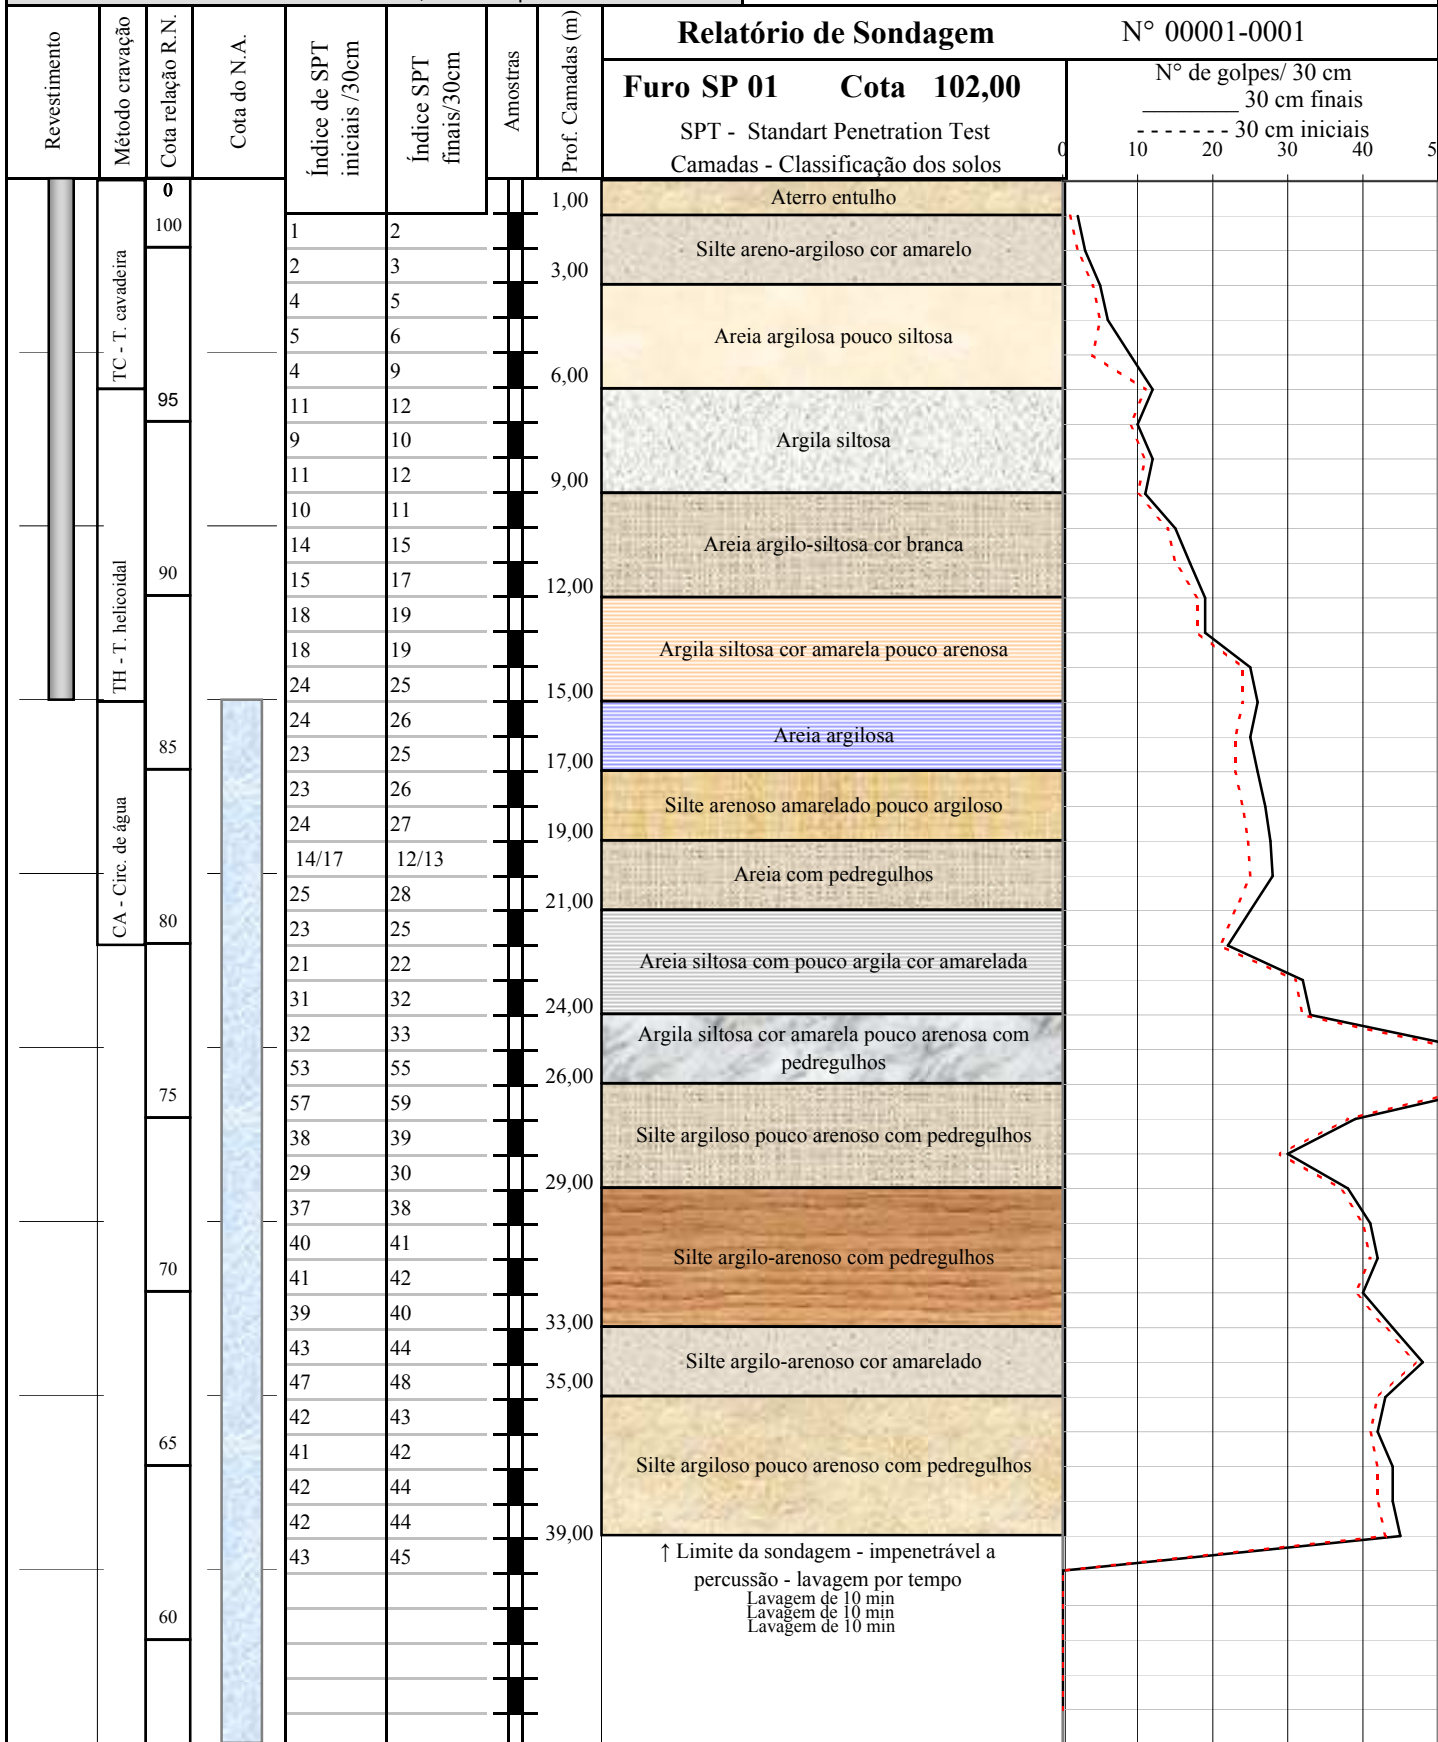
Revestimento

Método cravação

Cota relação R.N.

Cota do N.A.

Índice de SPT iniciais /30cm

Índice SPT finais/30cm

Amostras

Prof. Camadas (m)

Relatório de Sondagem

N° 00001-0001

Furo SP 01 Cota 102,00

SPT - Standart Penetration Test

Camadas - Classificação dos solos

N° de golpes/ 30 cm
30 cm finais
30 cm iniciais

0 10 20 30 40 5

TC - T. cavadeira

TH - T. helicoidal

CA - Circ. de água

0
100
95
90
85
80
75
70
65
60

| Índice de SPT iniciais /30cm | Índice SPT finais/30cm |
|---|---|
| 1 | 2 |
| 2 | 3 |
| 4 | 5 |
| 5 | 6 |
| 4 | 9 |
| 11 | 12 |
| 9 | 10 |
| 11 | 12 |
| 10 | 11 |
| 14 | 15 |
| 15 | 17 |
| 18 | 19 |
| 18 | 19 |
| 24 | 25 |
| 24 | 26 |
| 23 | 25 |
| 23 | 26 |
| 24 | 27 |
| 14/17 | 12/13 |
| 25 | 28 |
| 23 | 25 |
| 21 | 22 |
| 31 | 32 |
| 32 | 33 |
| 53 | 55 |
| 57 | 59 |
| 38 | 39 |
| 29 | 30 |
| 37 | 38 |
| 40 | 41 |
| 41 | 42 |
| 39 | 40 |
| 43 | 44 |
| 47 | 48 |
| 42 | 43 |
| 41 | 42 |
| 42 | 44 |
| 42 | 44 |
| 43 | 45 |

1,00 Aterro entulho
3,00 Silte areno-argiloso cor amarelo
6,00 Areia argilosa pouco siltosa
9,00 Argila siltosa
12,00 Areia argilo-siltosa cor branca
15,00 Argila siltosa cor amarela pouco arenosa
17,00 Areia argilosa
19,00 Silte arenoso amarelado pouco argiloso
21,00 Areia com pedregulhos
24,00 Areia siltosa com pouco argila cor amarelada
26,00 Argila siltosa cor amarela pouco arenosa com pedregulhos
29,00 Silte argiloso pouco arenoso com pedregulhos
33,00 Silte argilo-arenoso com pedregulhos
35,00 Silte argilo-arenoso cor amarelado
39,00 Silte argiloso pouco arenoso com pedregulhos

↑ Limite da sondagem - impenetrável a percussão - lavagem por tempo
Lavagem de 10 min
Lavagem de 10 min
Lavagem de 10 min